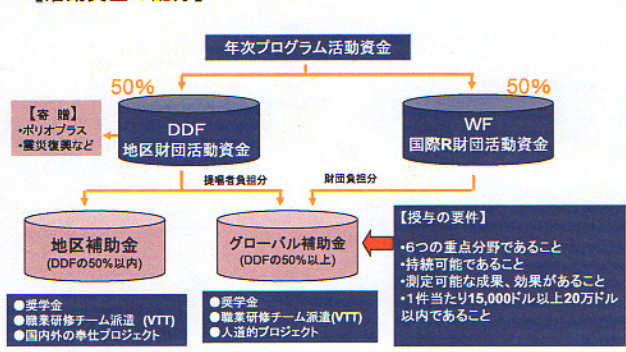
【活動資金の流れ】

年次プログラム活動資金

50%

50%

【寄 贈】
・ポリオプラス
・震災復興など

DDF
地区財団活動資金

WF
国際R財団活動資金

提唱者負担分

財団負担分

地区補助金
(DDFの50%以内)

グローバル補助金
(DDFの50%以上)

【授与の要件】
・6つの重点分野であること
・持続可能であること
・測定可能な成果、効果があること
・1件当たり15,000ドル以上20万ドル以内であること

●奨学金
●職業研修チーム派遣 (VTT)
●国内外の奉仕プロジェクト

●奨学金
●職業研修チーム派遣(VTT)
●人道的プロジェクト